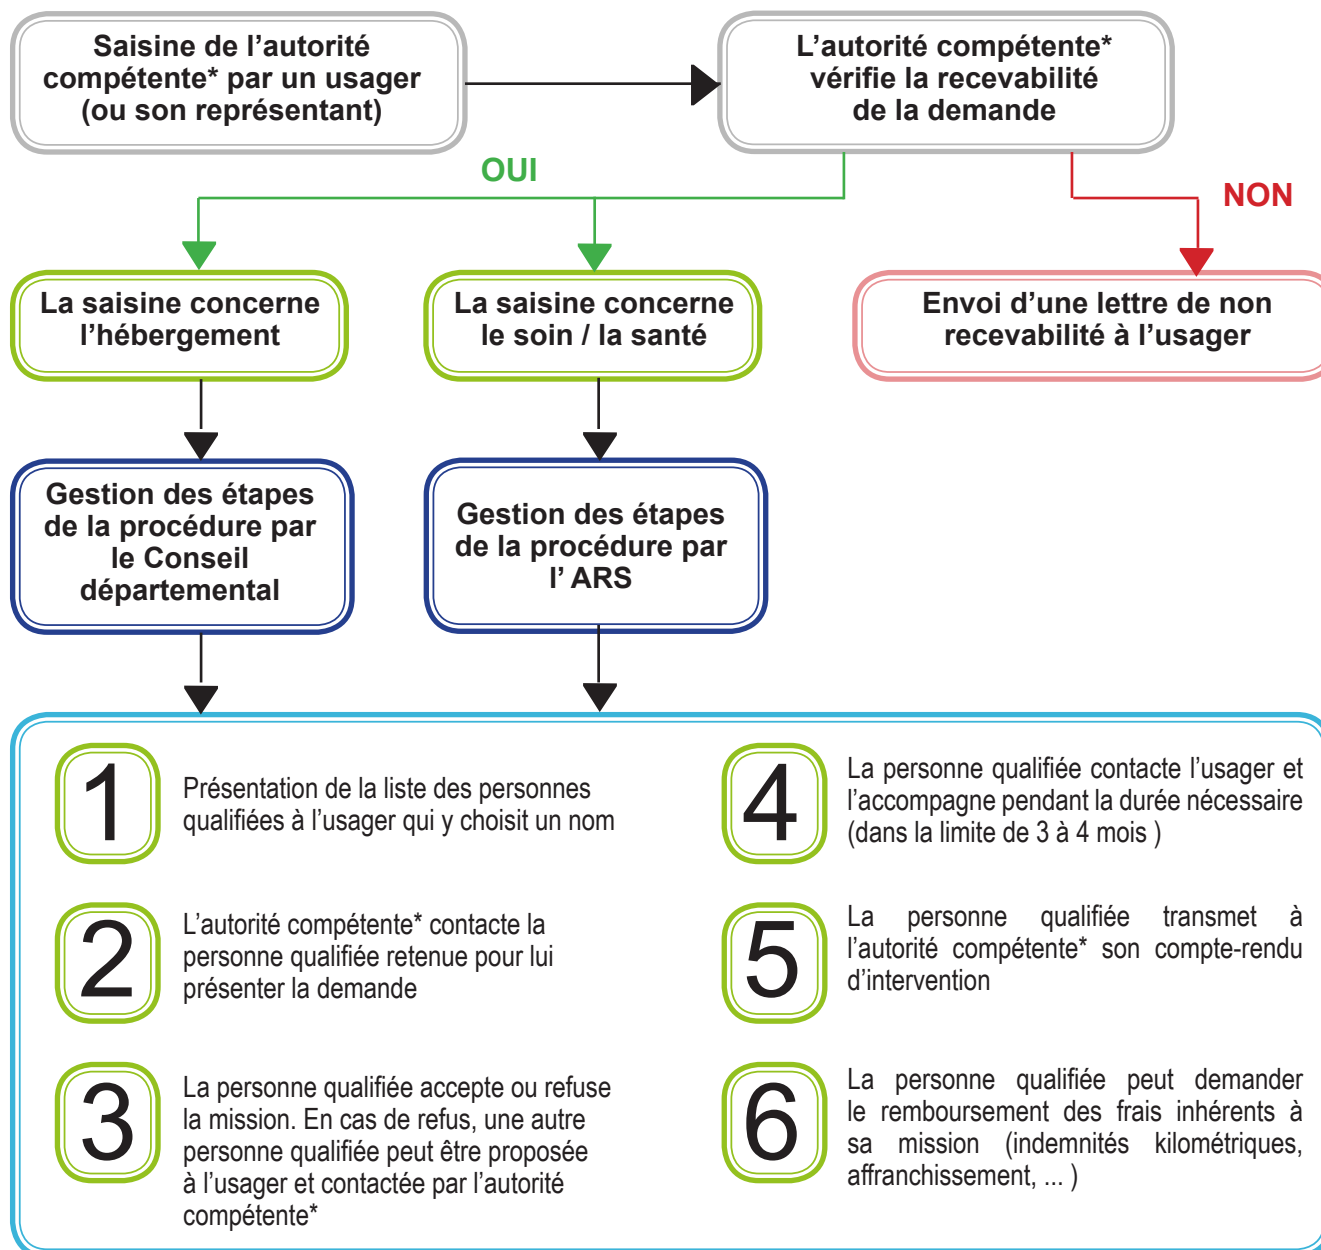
Saisine de l’autorité compétente* par un usager (ou son représentant)

L’autorité compétente* vérifie la recevabilité de la demande

OUI

NON

La saisine concerne l’hébergement

La saisine concerne le soin / la santé

Envoi d’une lettre de non recevabilité à l’usager

Gestion des étapes de la procédure par le Conseil départemental

Gestion des étapes de la procédure par l’ ARS

1 Présentation de la liste des personnes qualifiées à l’usager qui y choisit un nom

2 L’autorité compétente* contacte la personne qualifiée retenue pour lui présenter la demande

3 La personne qualifiée accepte ou refuse la mission. En cas de refus, une autre personne qualifiée peut être proposée à l’usager et contactée par l’autorité compétente*

4 La personne qualifiée contacte l’usager et l’accompagne pendant la durée nécessaire (dans la limite de 3 à 4 mois )

5 La personne qualifiée transmet à l’autorité compétente* son compte-rendu d’intervention

6 La personne qualifiée peut demander le remboursement des frais inhérents à sa mission (indemnités kilométriques, affranchissement, ... )